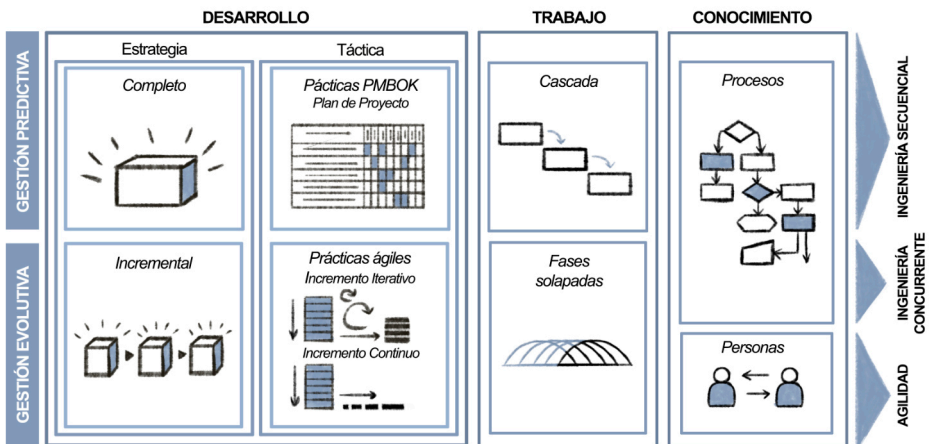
DESARROLLO

TRABAJO

CONOCIMIENTO

GESTIÓN PREDICTIVA

GESTIÓN EVOLUTIVA

Estrategia

Táctica

Completo

Pácticas PMBOK
Plan de Proyecto

Incremental

Prácticas ágiles
Incremento Iterativo

Incremento Continuo

Cascada

Fases solapadas

Procesos

Personas

INGENIERÍA SECUENCIAL

INGENIERÍA CONCURRENTE

AGILIDAD